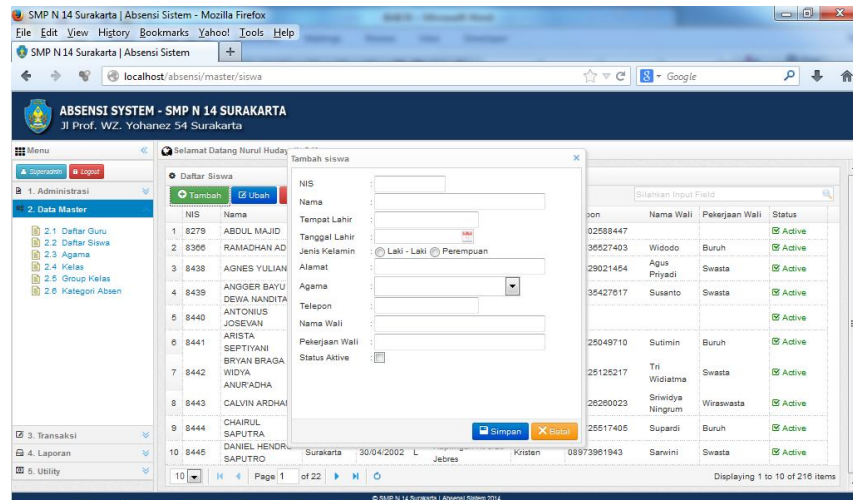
SMP N 14 Surakarta | Absensi Sistem - Mozilla Firefox

File Edit View History Bookmarks Yahoo! Tools Help

SMP N 14 Surakarta | Absensi Sistem

localhost/absensi/master/siswa

Google

ABSENSI SYSTEM - SMP N 14 SURAKARTA
Jl Prof. WZ. Yohanez 54 Surakarta

Menu

Superadmin Logout

1. Administrasi

2. Data Master

2.1 Daftar Guru
2.2 Daftar Siswa
2.3 Agama
2.4 Kelas
2.5 Group Kelas
2.6 Kategori Absen

3. Transaksi
4. Laporan
5. Utility

Selamat Datang Nurul Huday

Daftar Siswa

Tambah Ubah

Silahkan Input Field

| | NIS | Nama | | | | | | pon | Nama Wali | Pekerjaan Wali | Status |
|---|---|---|---|---|---|---|---|---|---|---|---|
| 1 | 8279 | ABDUL MAJID | | | | | | 02588447 | | | Active |
| 2 | 8366 | RAMADHAN AD | | | | | | 36527403 | Widodo | Buruh | Active |
| 3 | 8438 | AGNES YULIAN | | | | | | 29021454 | Agus Priyadi | Swasta | Active |
| 4 | 8439 | ANGGER BAYU DEWA NANDITA | | | | | | 35427617 | Susanto | Swasta | Active |
| 5 | 8440 | ANTONIUS JOSEVAN | | | | | | | | | Active |
| 6 | 8441 | ARISTA SEPTIYANI | | | | | | 25049710 | Sutimin | Buruh | Active |
| 7 | 8442 | BRYAN BRAGA WIDYA ANUR'ADHA | | | | | | 25125217 | Tri Widiatma | Swasta | Active |
| 8 | 8443 | CALVIN ARDHA | | | | | | 26260023 | Sriwidya Ningrum | Wiraswasta | Active |
| 9 | 8444 | CHAIRUL SAPUTRA | | | | | | 25517405 | Supardi | Buruh | Active |
| 10 | 8445 | DANIEL HENDRO SAPUTRO | Surakarta | 30/04/2002 | L | Jebres | Kristen | 08973961943 | Sarwini | Swasta | Active |

10 Page 1 of 22

Displaying 1 to 10 of 216 items

Tambah siswa

NIS :
Nama :
Tempat Lahir :
Tanggal Lahir :
Jenis Kelamin : Laki - Laki Perempuan
Alamat :
Agama :
Telepon :
Nama Wali :
Pekerjaan Wali :
Status Aktive :

Simpan Batal

© SMP N 14 Surakarta | Absensi Sistem 2014